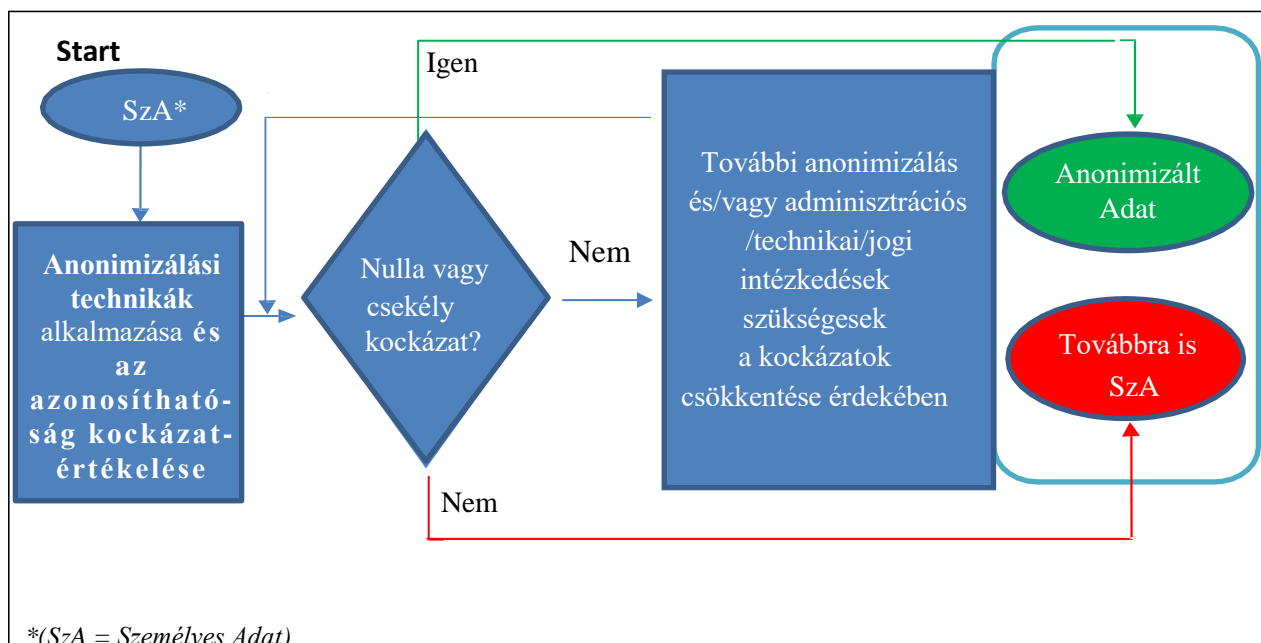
Start

SzA*

Anonimizálási technikák alkalmazása és az azonosíthatóság kockázatértékelése

Igen

Nulla vagy csekély kockázat?

Nem

További anonimizálás és/vagy adminisztrációs /technikai/jogi intézkedések szükségesek a kockázatok csökkentése érdekében

Anonimizált Adat

Továbbra is SzA

Nem

*(SzA = Személyes Adat)